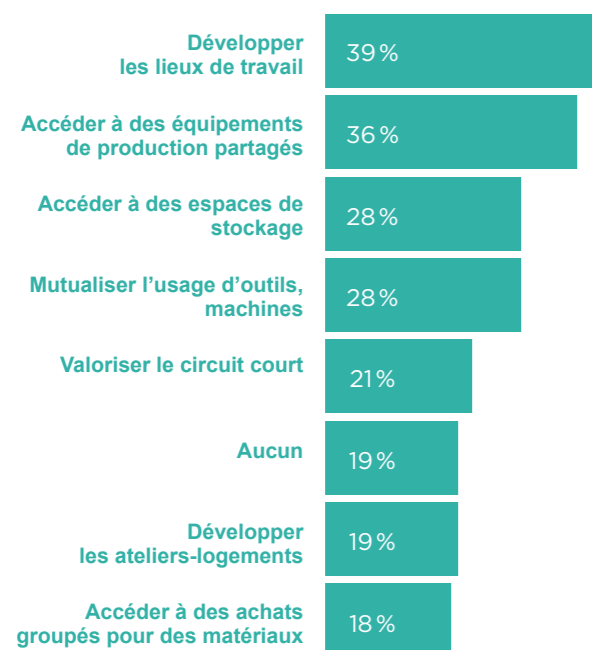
Développer les lieux de travail 39 %

Accéder à des équipements de production partagés 36 %

Accéder à des espaces de stockage 28 %

Mutualiser l’usage d’outils, machines 28 %

Valoriser le circuit court 21 %

Aucun 19 %

Développer les ateliers-logements 19 %

Accéder à des achats groupés pour des matériaux 18 %